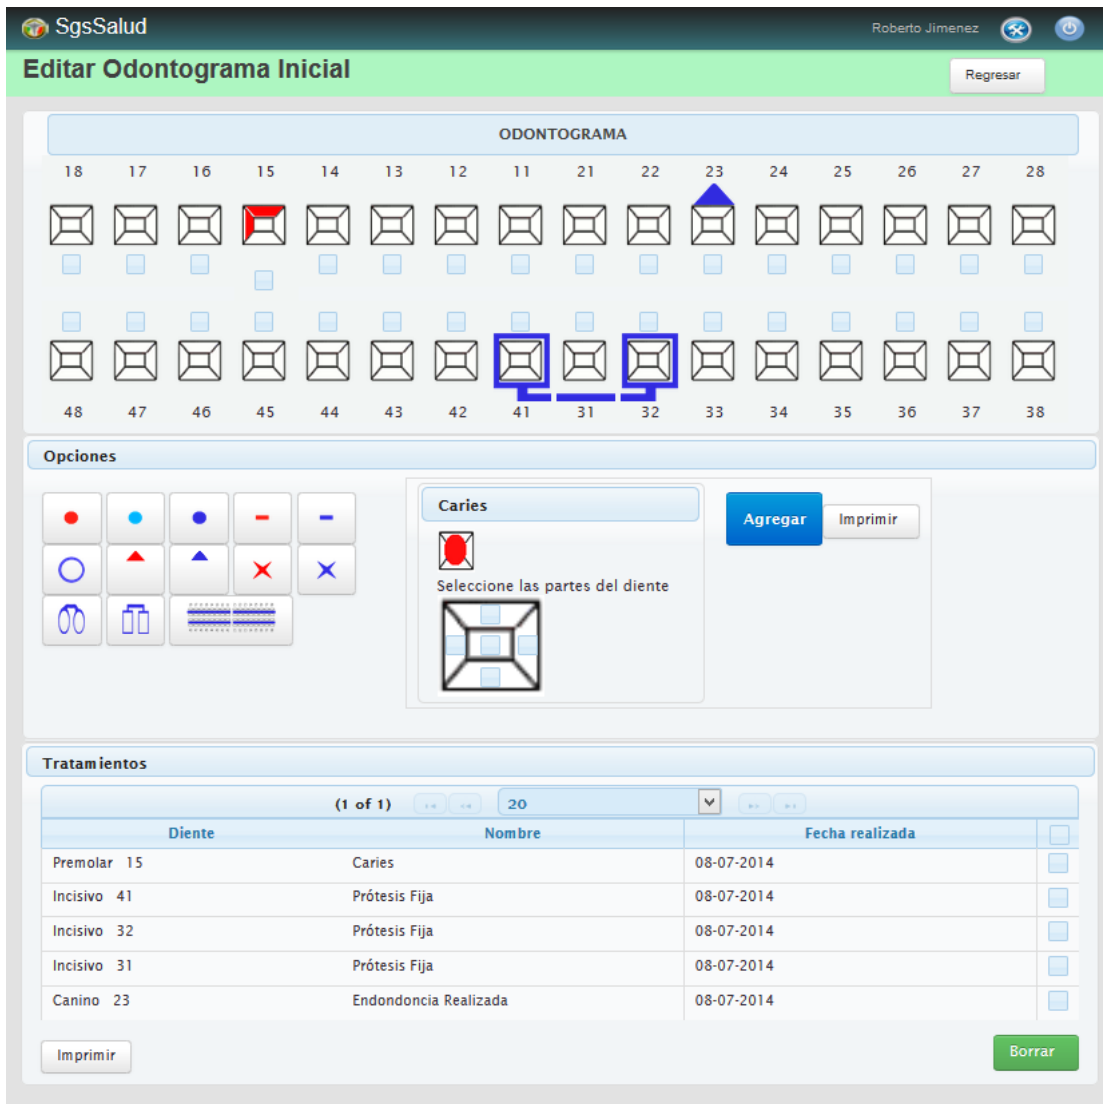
SgsSalud

Roberto Jimenez

Editar Odontograma Inicial

Regresar

ODONTOGRAMA

18 17 16 15 14 13 12 11 21 22 23 24 25 26 27 28

48 47 46 45 44 43 42 41 31 32 33 34 35 36 37 38

Opciones

Caries

Seleccione las partes del diente

Agregar

Imprimir

Tratamientos

(1 of 1)

20

| Diente | Nombre | Fecha realizada | |
|---|---|---|---|
| Premolar 15 | Caries | 08-07-2014 | |
| Incisivo 41 | Prótesis Fija | 08-07-2014 | |
| Incisivo 32 | Prótesis Fija | 08-07-2014 | |
| Incisivo 31 | Prótesis Fija | 08-07-2014 | |
| Canino 23 | Endondoncia Realizada | 08-07-2014 | |

Imprimir

Borrar